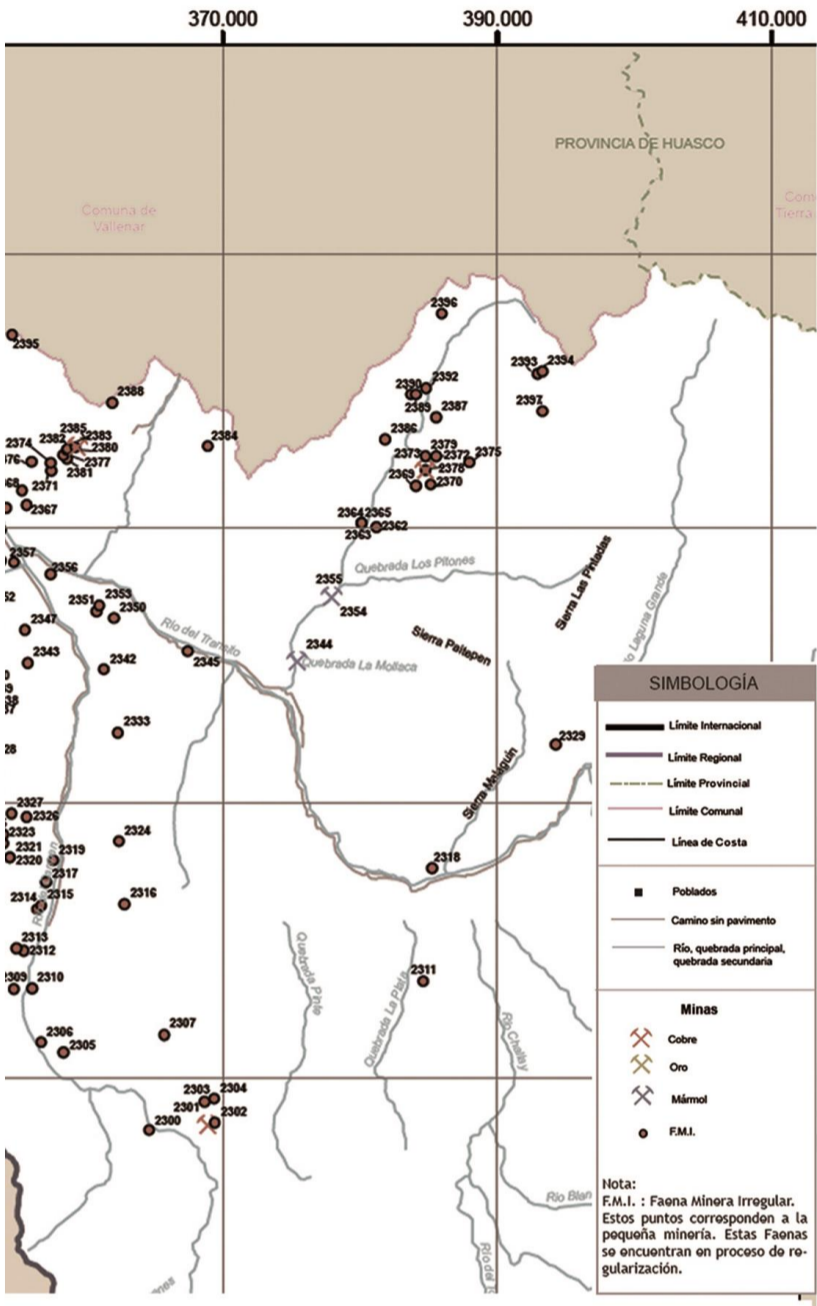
370.000
390.000
410.000

PROVINCIA DE HUASCO

Comuna de Vallenar

Comu Tierra

2396
2395
2393 2394
2392
2390
2388
2389 2387
2397
2385
2382 2383
2374
2380
2386
2384
2379
2376
2377
2373
2372 2375
2381
2378
2371
2369
2370
2368
2367
2364 2365
2362
2363
2357
Quebrada Los Pitones
2356
2355
Sierra Las Pintadas
2353
2351
2350
2354
2352
Río del Tránsito
2347
2344
Sierra Pastepen
2343
Quebrada La Mollaca
2342
2345
Río Laguna Grande
2333
2329
2328
Sierra Maiguín
2327
2326
2324
2323
2321
2319
2320
2318
2317
2314
2315
2316
2313
2312
Quebrada Pinte
2311
2309
2310
Quebrada La Plata
2306
2307
Río Chollay
2305
2303
2304
2301
2302
2300
Río Blan
Río del

SIMBOLOGÍA
Límite Internacional
Límite Regional
Límite Provincial
Límite Comunal
Línea de Costa
Poblados
Camino sin pavimento
Río, quebrada principal, quebrada secundaria
Minas
Cobre
Oro
Mármol
F.M.I.

Nota:
F.M.I. : Faena Minera Irregular. Estos puntos corresponden a la pequeña minería. Estas Faenas se encuentran en proceso de regularización.